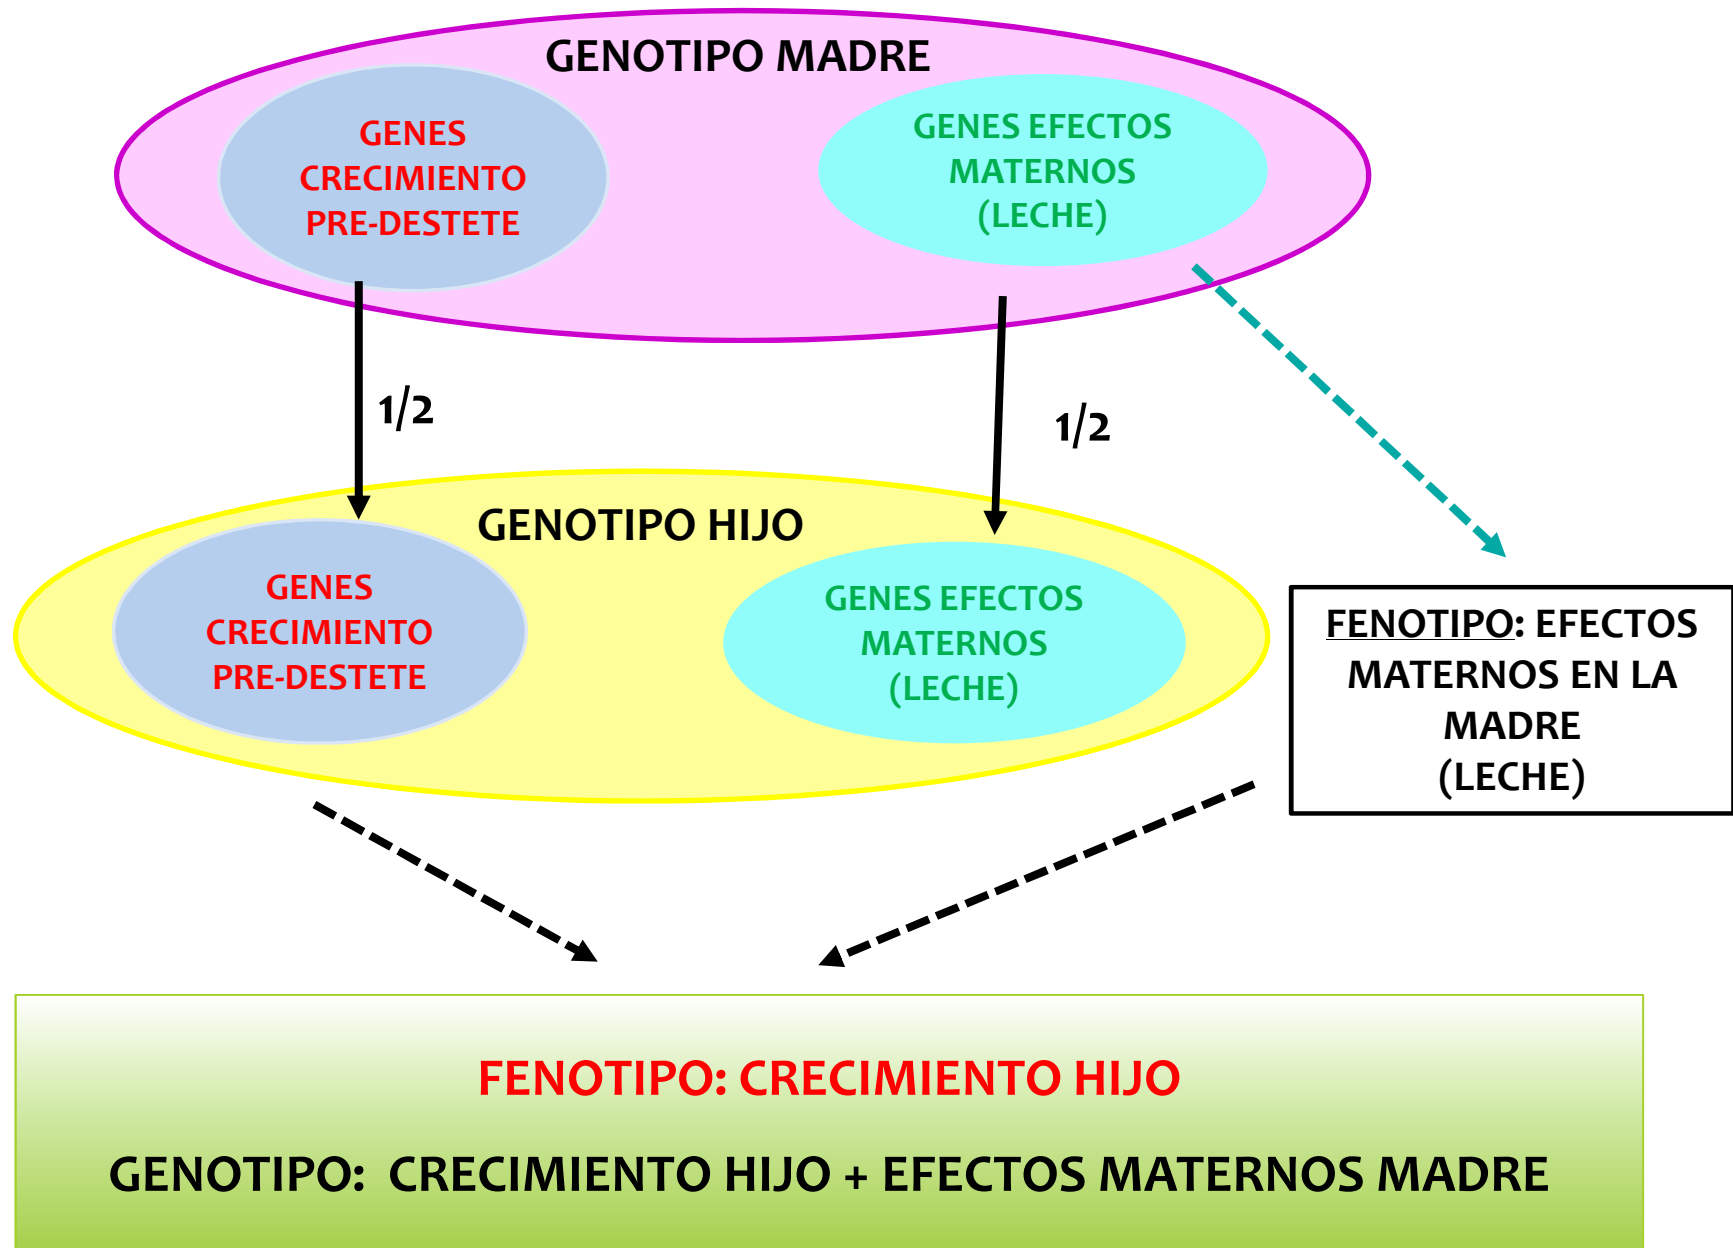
GENOTIPO MADRE

GENES CRECIMIENTO PRE-DESTETE

GENES EFECTOS MATERNOS (LECHE)

1/2

1/2

GENOTIPO HIJO

GENES CRECIMIENTO PRE-DESTETE

GENES EFECTOS MATERNOS (LECHE)

FENOTIPO: EFECTOS MATERNOS EN LA MADRE (LECHE)

FENOTIPO: CRECIMIENTO HIJO

GENOTIPO: CRECIMIENTO HIJO + EFECTOS MATERNOS MADRE